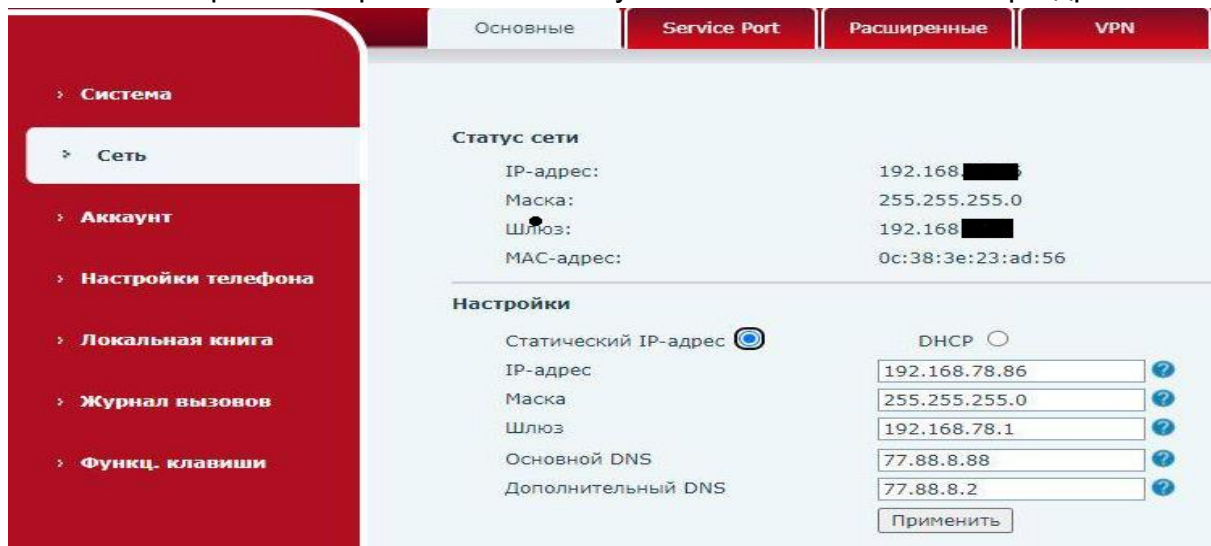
Основные | Service Port | Расширенные | VPN

› Система

› Сеть

› Аккаунт

› Настройки телефона

› Локальная книга

› Журнал вызовов

› Функц. клавиши

Статус сети

IP-адрес: 192.168.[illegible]

Маска: 255.255.255.0

Шлюз: 192.168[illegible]

MAC-адрес: 0c:38:3e:23:ad:56

Настройки

Статический IP-адрес DHCP

IP-адрес 192.168.78.86

Маска 255.255.255.0

Шлюз 192.168.78.1

Основной DNS 77.88.8.88

Дополнительный DNS 77.88.8.2

Применить